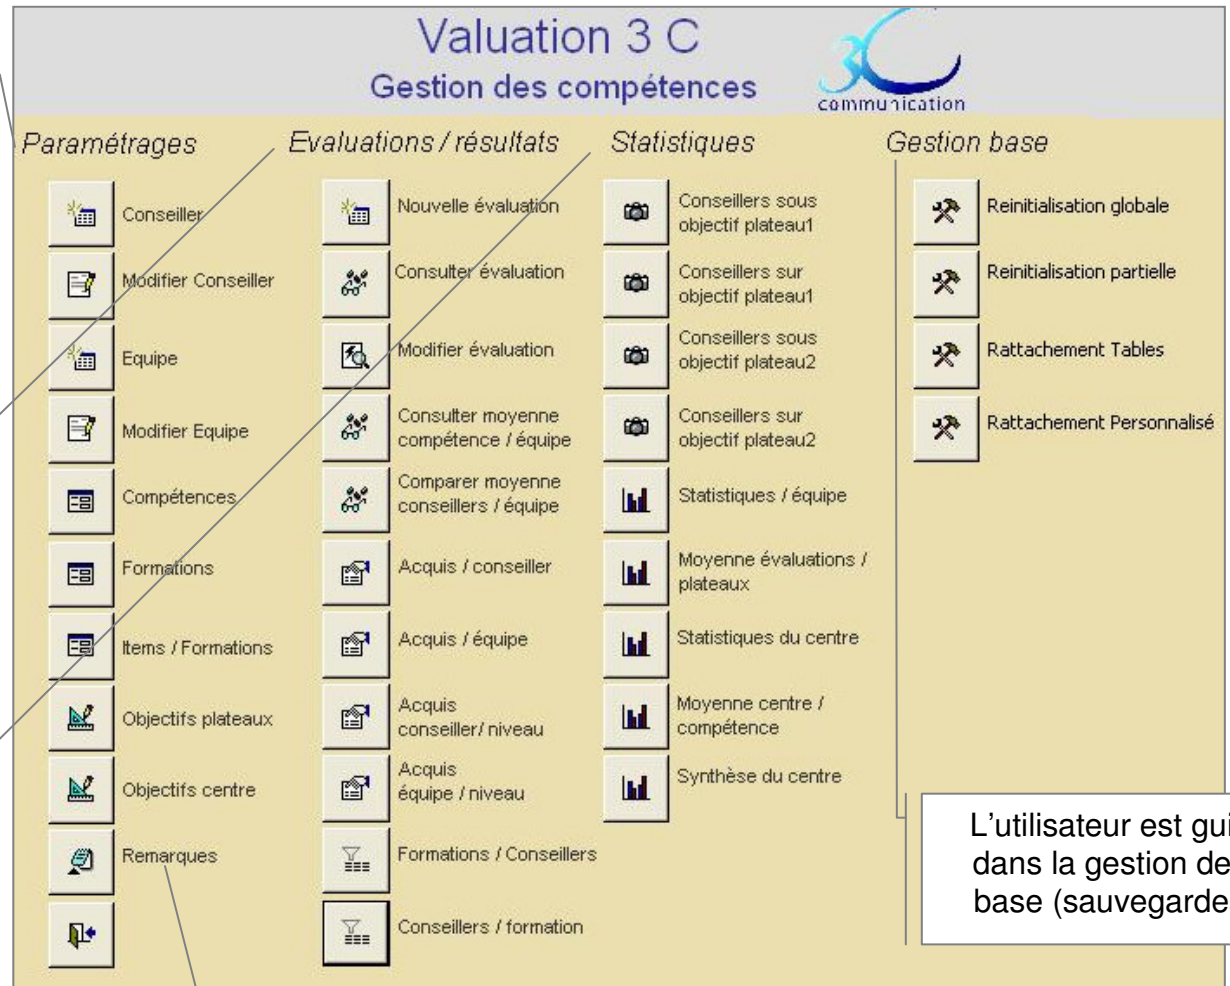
Valuation 3 C
Gestion des compétences

communication

Paramétrages

Conseiller

Modifier Conseiller

Equipe

Modifier Equipe

Compétences

Formations

Items / Formations

Objectifs plateaux

Objectifs centre

Remarques

Evaluations / résultats

Nouvelle évaluation

Consulter évaluation

Modifier évaluation

Consulter moyenne compétence / équipe

Comparer moyenne conseillers / équipe

Acquis / conseiller

Acquis / équipe

Acquis conseiller/ niveau

Acquis équipe / niveau

Formations / Conseillers

Conseillers / formation

Statistiques

Conseillers sous objectif plateau1

Conseillers sur objectif plateau1

Conseillers sous objectif plateau2

Conseillers sur objectif plateau2

Statistiques / équipe

Moyenne évaluations / plateaux

Statistiques du centre

Moyenne centre / compétence

Synthèse du centre

Gestion base

Reinitialisation globale

Reinitialisation partielle

Rattachement Tables

Rattachement Personnalisé

L'utilisateur est gui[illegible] dans la gestion de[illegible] base (sauvegarde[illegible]